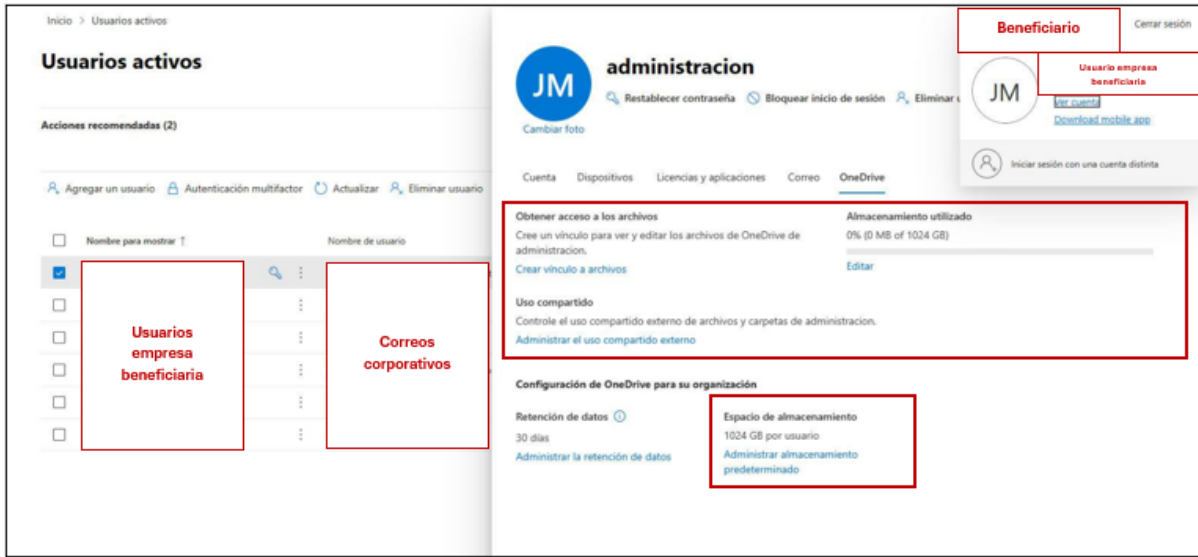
Inicio > Usuarios activos

Usuarios activos

Acciones recomendadas (2)

Agregar un usuario   Autenticación multifactor   Actualizar   Eliminar usuario

| | Nombre para mostrar ↑ | | Nombre de usuario |
|---|---|---|---|
| ☑ | Usuarios empresa beneficiaria | | Correos corporativos |
| ☐ | | | |
| ☐ | | | |
| ☐ | | | |
| ☐ | | | |
| ☐ | | | |

JM
Cambiar foto

administracion

Restablecer contraseña   Bloquear inicio de sesión   Eliminar u

Cuenta   Dispositivos   Licencias y aplicaciones   Correo   OneDrive

Obtener acceso a los archivos
Cree un vínculo para ver y editar los archivos de OneDrive de administracion.
Crear vínculo a archivos

Almacenamiento utilizado
0% (0 MB of 1024 GB)
Editar

Uso compartido
Controle el uso compartido externo de archivos y carpetas de administracion.
Administrar el uso compartido externo

Configuración de OneDrive para su organización

Retención de datos
30 días
Administrar la retención de datos

Espacio de almacenamiento
1024 GB por usuario
Administrar almacenamiento predeterminado

Beneficiario
Cerrar sesión

JM
Usuario empresa beneficiaria
Ver cuenta
Download mobile app

Iniciar sesión con una cuenta distinta